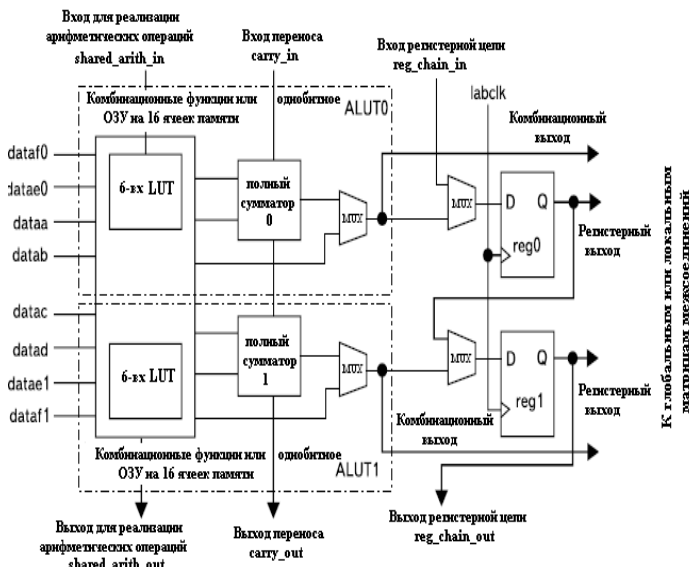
Вход для реализации арифметических операций shared_arith_in

Вход переноса carry_in

Вход регистерной цели reg_chain_in

labclk

Комбинационные функции или ОЗУ на 16 ячеек памяти

однобитное

ALUT0

Комбинационный выход

dataf0
datae0
dataa
datab

6-вх LUT

полный сумматор 0

MUX

MUX

D Q

reg0

Регистерный выход

К глобальным или локальным матрицам межсоединений

datac
datad
datae1
dataf1

6-вх LUT

полный сумматор 1

MUX

MUX

D Q

reg1

Регистерный выход

Комбинационный выход

Комбинационные функции или ОЗУ на 16 ячеек памяти

однобитное

ALUT1

Выход для реализации арифметических операций shared_arith_out

Выход переноса carry_out

Выход регистерной цели reg_chain_out